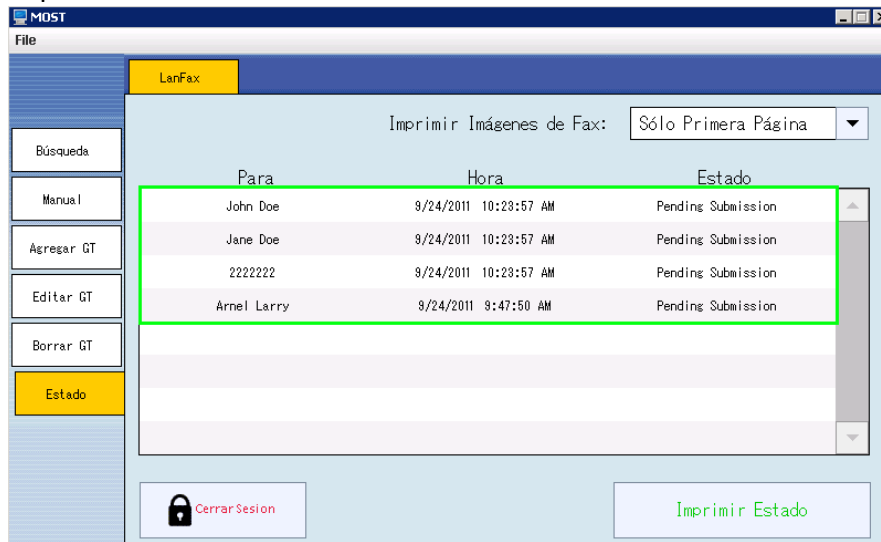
MOST
File

LanFax

Búsqueda
Manual
Agregar GT
Editar GT
Borrar GT
Estado

Imprimir Imágenes de Fax: Sólo Primera Página

| Para | Hora | Estado |
|---|---|---|
| John Doe | 9/24/2011 10:23:57 AM | Pending Submission |
| Jane Doe | 9/24/2011 10:23:57 AM | Pending Submission |
| 2222222 | 9/24/2011 10:23:57 AM | Pending Submission |
| Arnel Larry | 9/24/2011 9:47:50 AM | Pending Submission |

CerrarSesion

Imprimir Estado